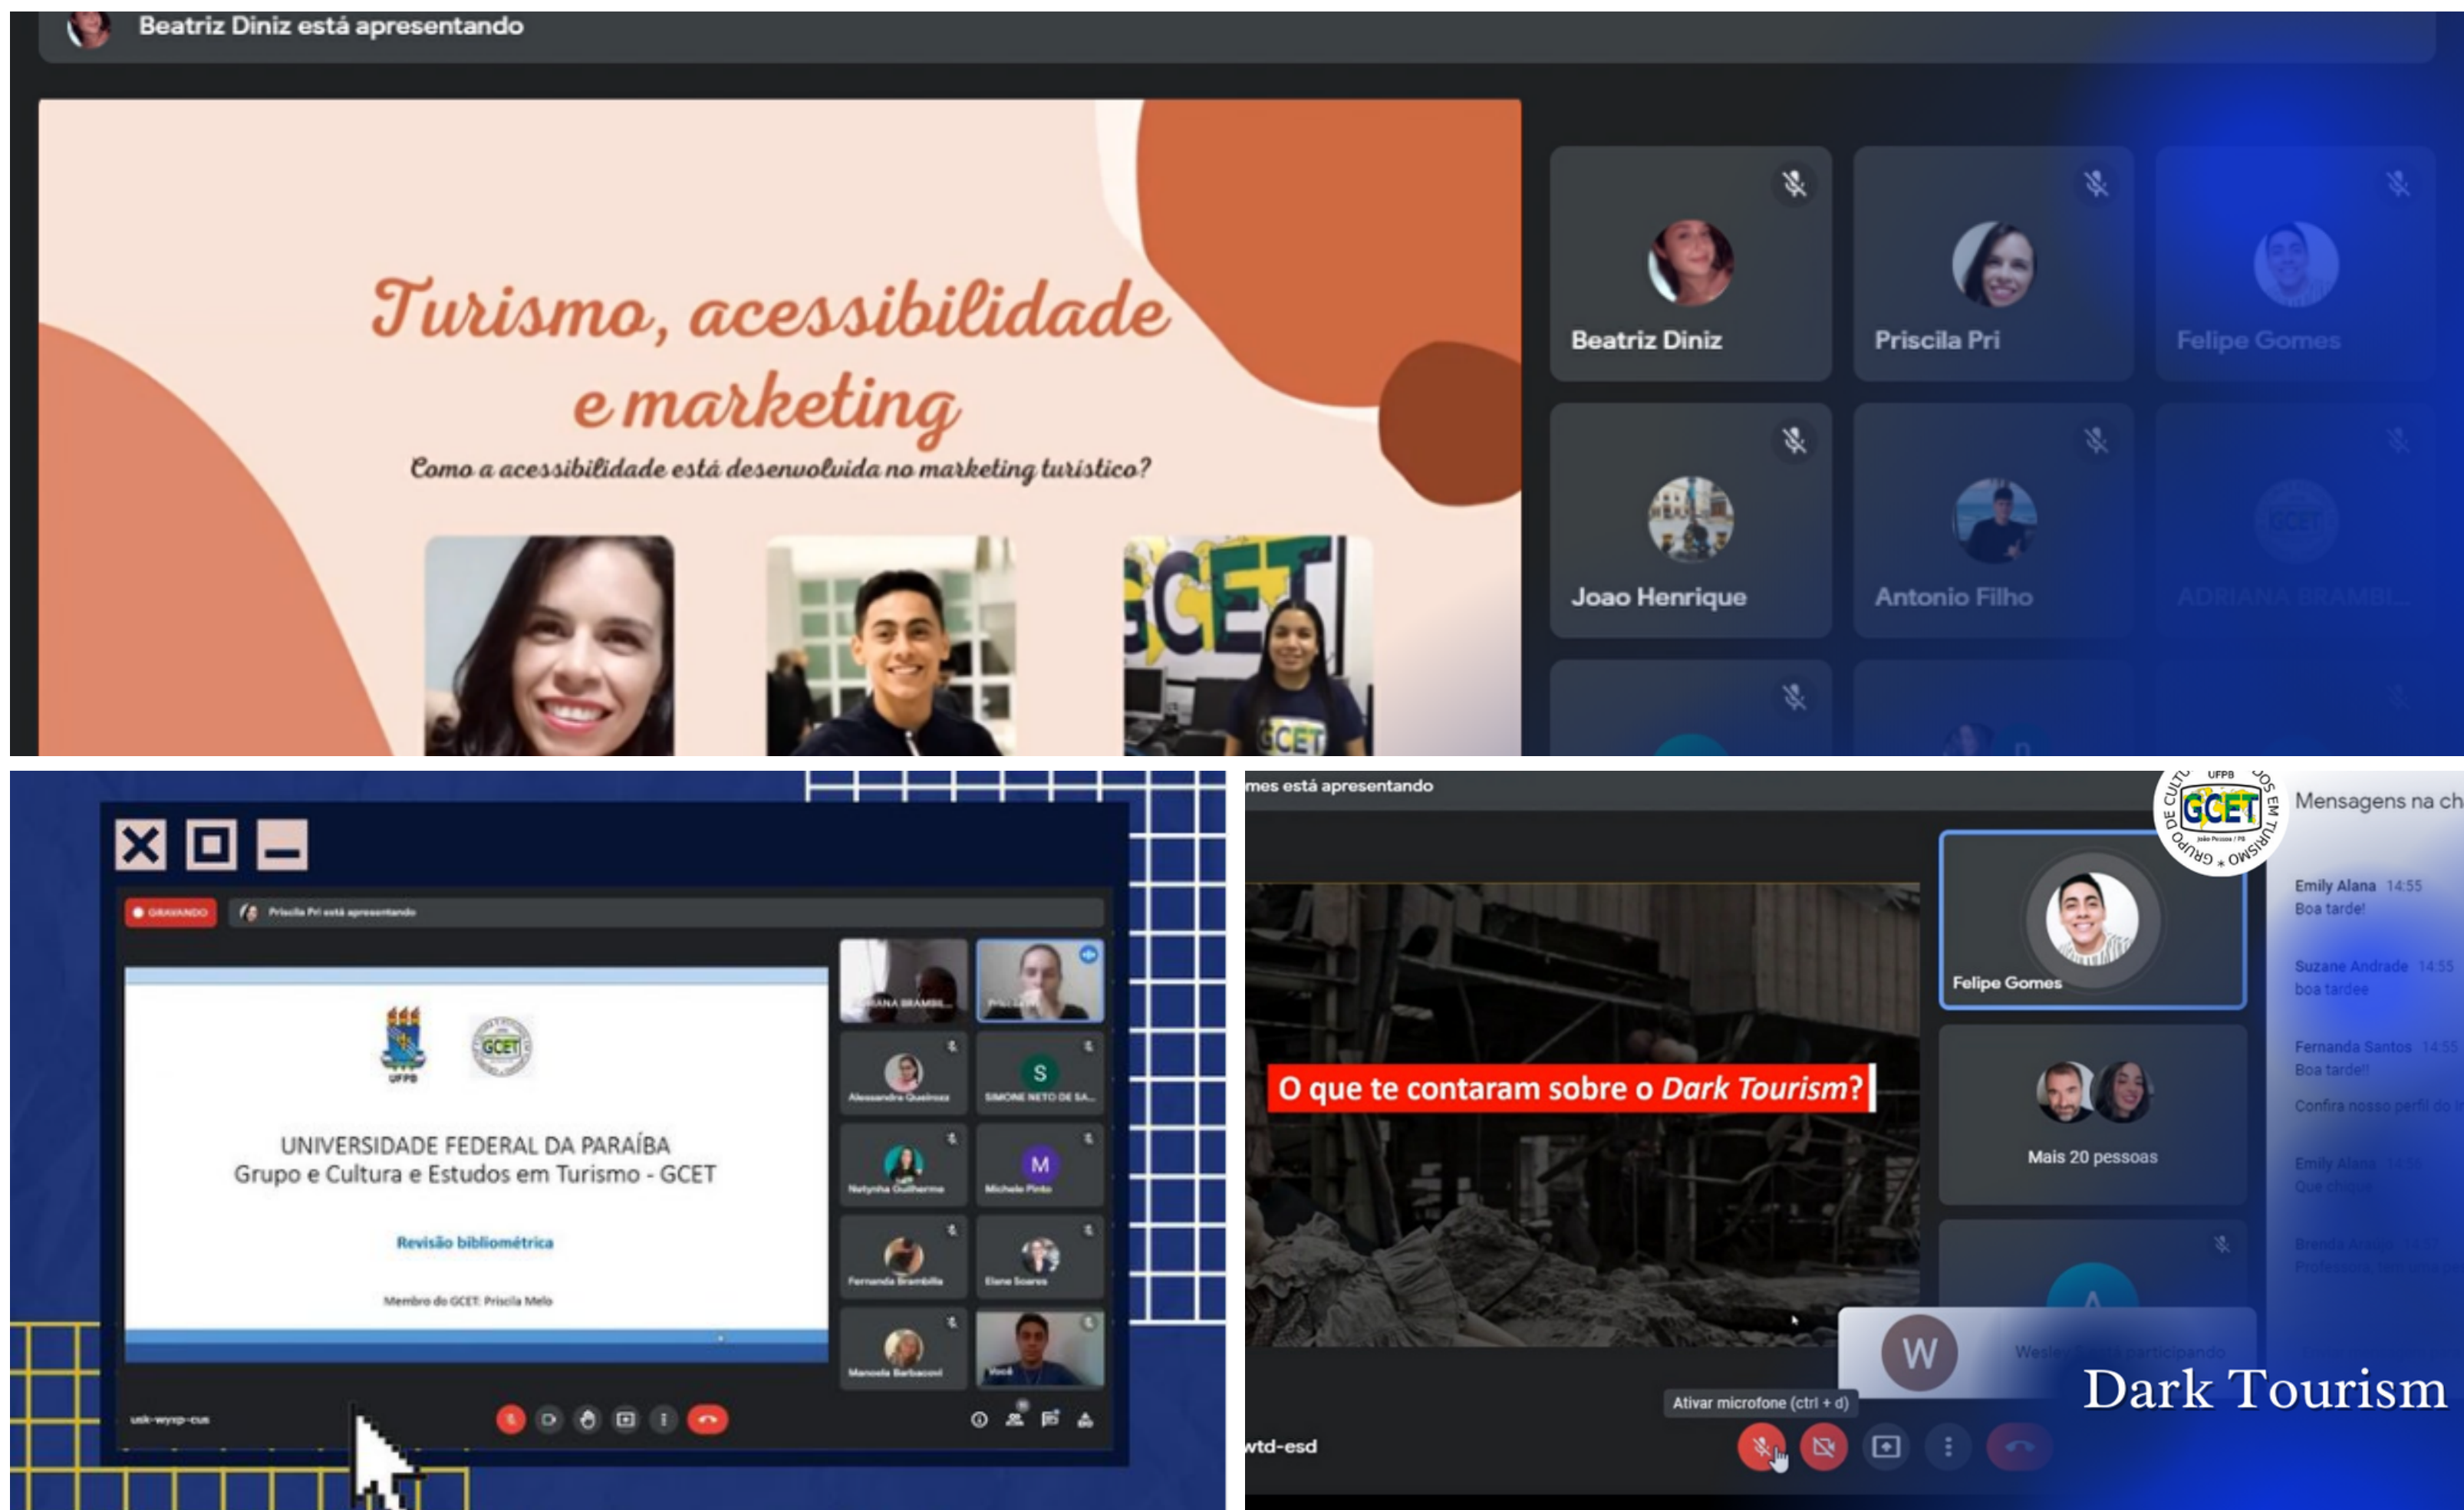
Beatriz Diniz está apresentando

Turismo, acessibilidade e marketing

Como a acessibilidade está desenvolvida no marketing turístico?

GCET

Beatriz Diniz

Priscila Pri

Felipe Gomes

Joao Henrique

Antonio Filho

ADRIANA BRAMBI...

GRAVANDO

Priscila Pri está apresentando

UFPB

GCET

UNIVERSIDADE FEDERAL DA PARAÍBA
Grupo e Cultura e Estudos em Turismo - GCET

Revisão bibliométrica

Membro do GCET: Priscila Melo

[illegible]ANA BRAMBI...

Alessandra Queiroz

S

SIMONE NETO DE SA...

Netynha Guilherme

M

Michele Pinto

Fernanda Brambilla

Elane Soares

Manoela Barbacovi

Você

usk-wyxp-cus

mes está apresentando

GRUPO DE CULTURA E ESTUDOS EM TURISMO

UFPB

GCET

João Pessoa / PB

Mensagens na ch

Emily Alana 14:55
Boa tarde!

Suzane Andrade 14:55
boa tardee

Fernanda Santos 14:55
Boa tarde!!

Confira nosso perfil do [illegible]

Emily Alana 14:55
Que chique

Brenda Araújo 14:57
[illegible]

O que te contaram sobre o Dark Tourism?

Felipe Gomes

Mais 20 pessoas

A

W

Wesley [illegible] participando

Ativar microfone (ctrl + d)

wtd-esd

Dark Tourism